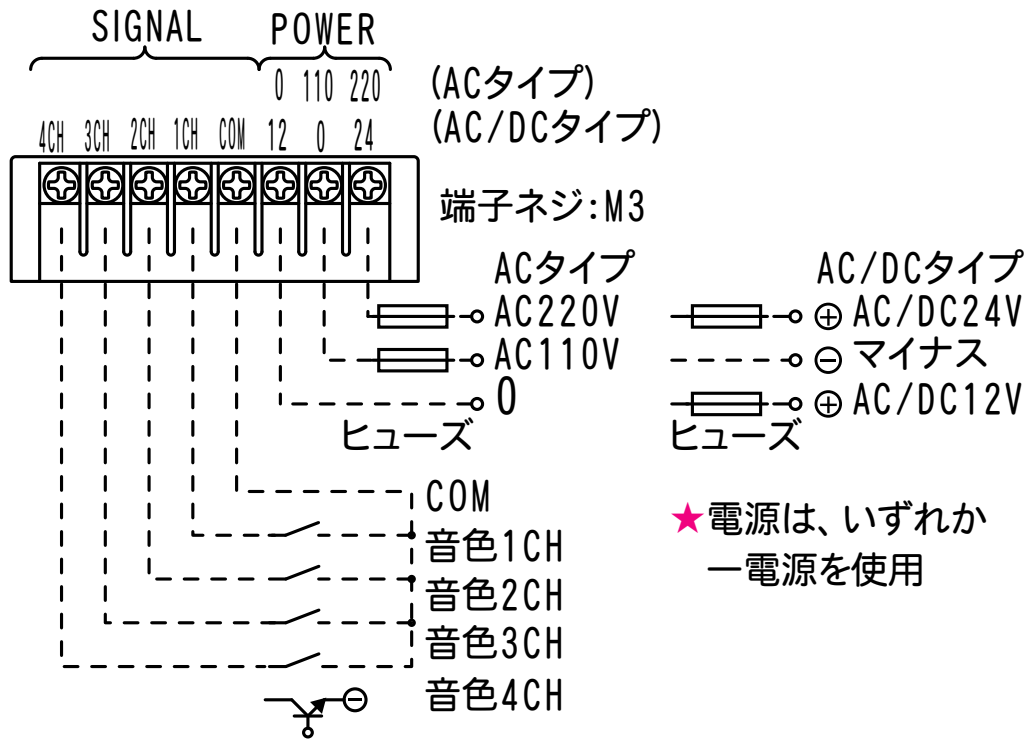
SIGNAL POWER

0 110 220 (ACタイプ)

4CH 3CH 2CH 1CH COM 12 0 24 (AC/DCタイプ)

端子ネジ:M3

ACタイプ

AC220V

AC110V

0

ヒューズ

AC/DCタイプ

⊕ AC/DC24V

⊖ マイナス

⊕ AC/DC12V

ヒューズ

COM

音色1CH

音色2CH

音色3CH

音色4CH

★電源は、いずれか一電源を使用